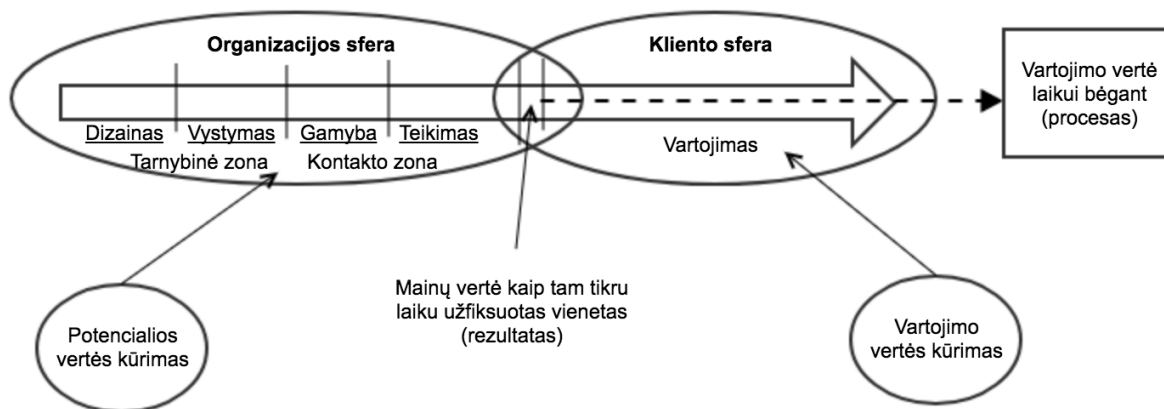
Organizacijos sfera

Kliento sfera

Vartojimo vertė laikui bėgant (procesas)

Dizainas Vystymas Gamyba Teikimas

Tarnybinė zona Kontakto zona

Vartojimas

Mainų vertė kaip tam tikru laiku užfiksuotas vienetas (rezultatas)

Potencialios vertės kūrimas

Vartojimo vertės kūrimas